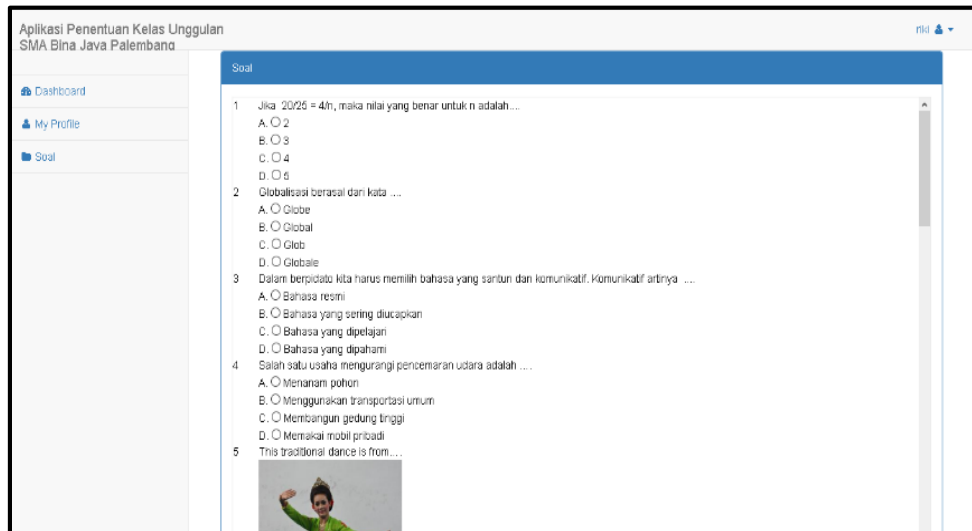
Aplikasi Penentuan Kelas Unggulan
SMA Bina Jaya Palembang

rikl

Dashboard
My Profile
Soal

Soal

1 Jika $20/25 = 4/n$, maka nilai yang benar untuk n adalah....
A. 2
B. 3
C. 4
D. 5
2 Globalisasi berasal dari kata ....
A. Globe
B. Global
C. Glob
D. Globale
3 Dalam berpidato kita harus memilih bahasa yang santun dan komunikatif. Komunikatif artinya ....
A. Bahasa resmi
B. Bahasa yang sering diucapkan
C. Bahasa yang dipelajari
D. Bahasa yang dipahami
4 Salah satu usaha mengurangi pencemaran udara adalah ....
A. Menanam pohon
B. Menggunakan transportasi umum
C. Membangun gedung tinggi
D. Memakai mobil pribadi
5 This traditional dance is from....